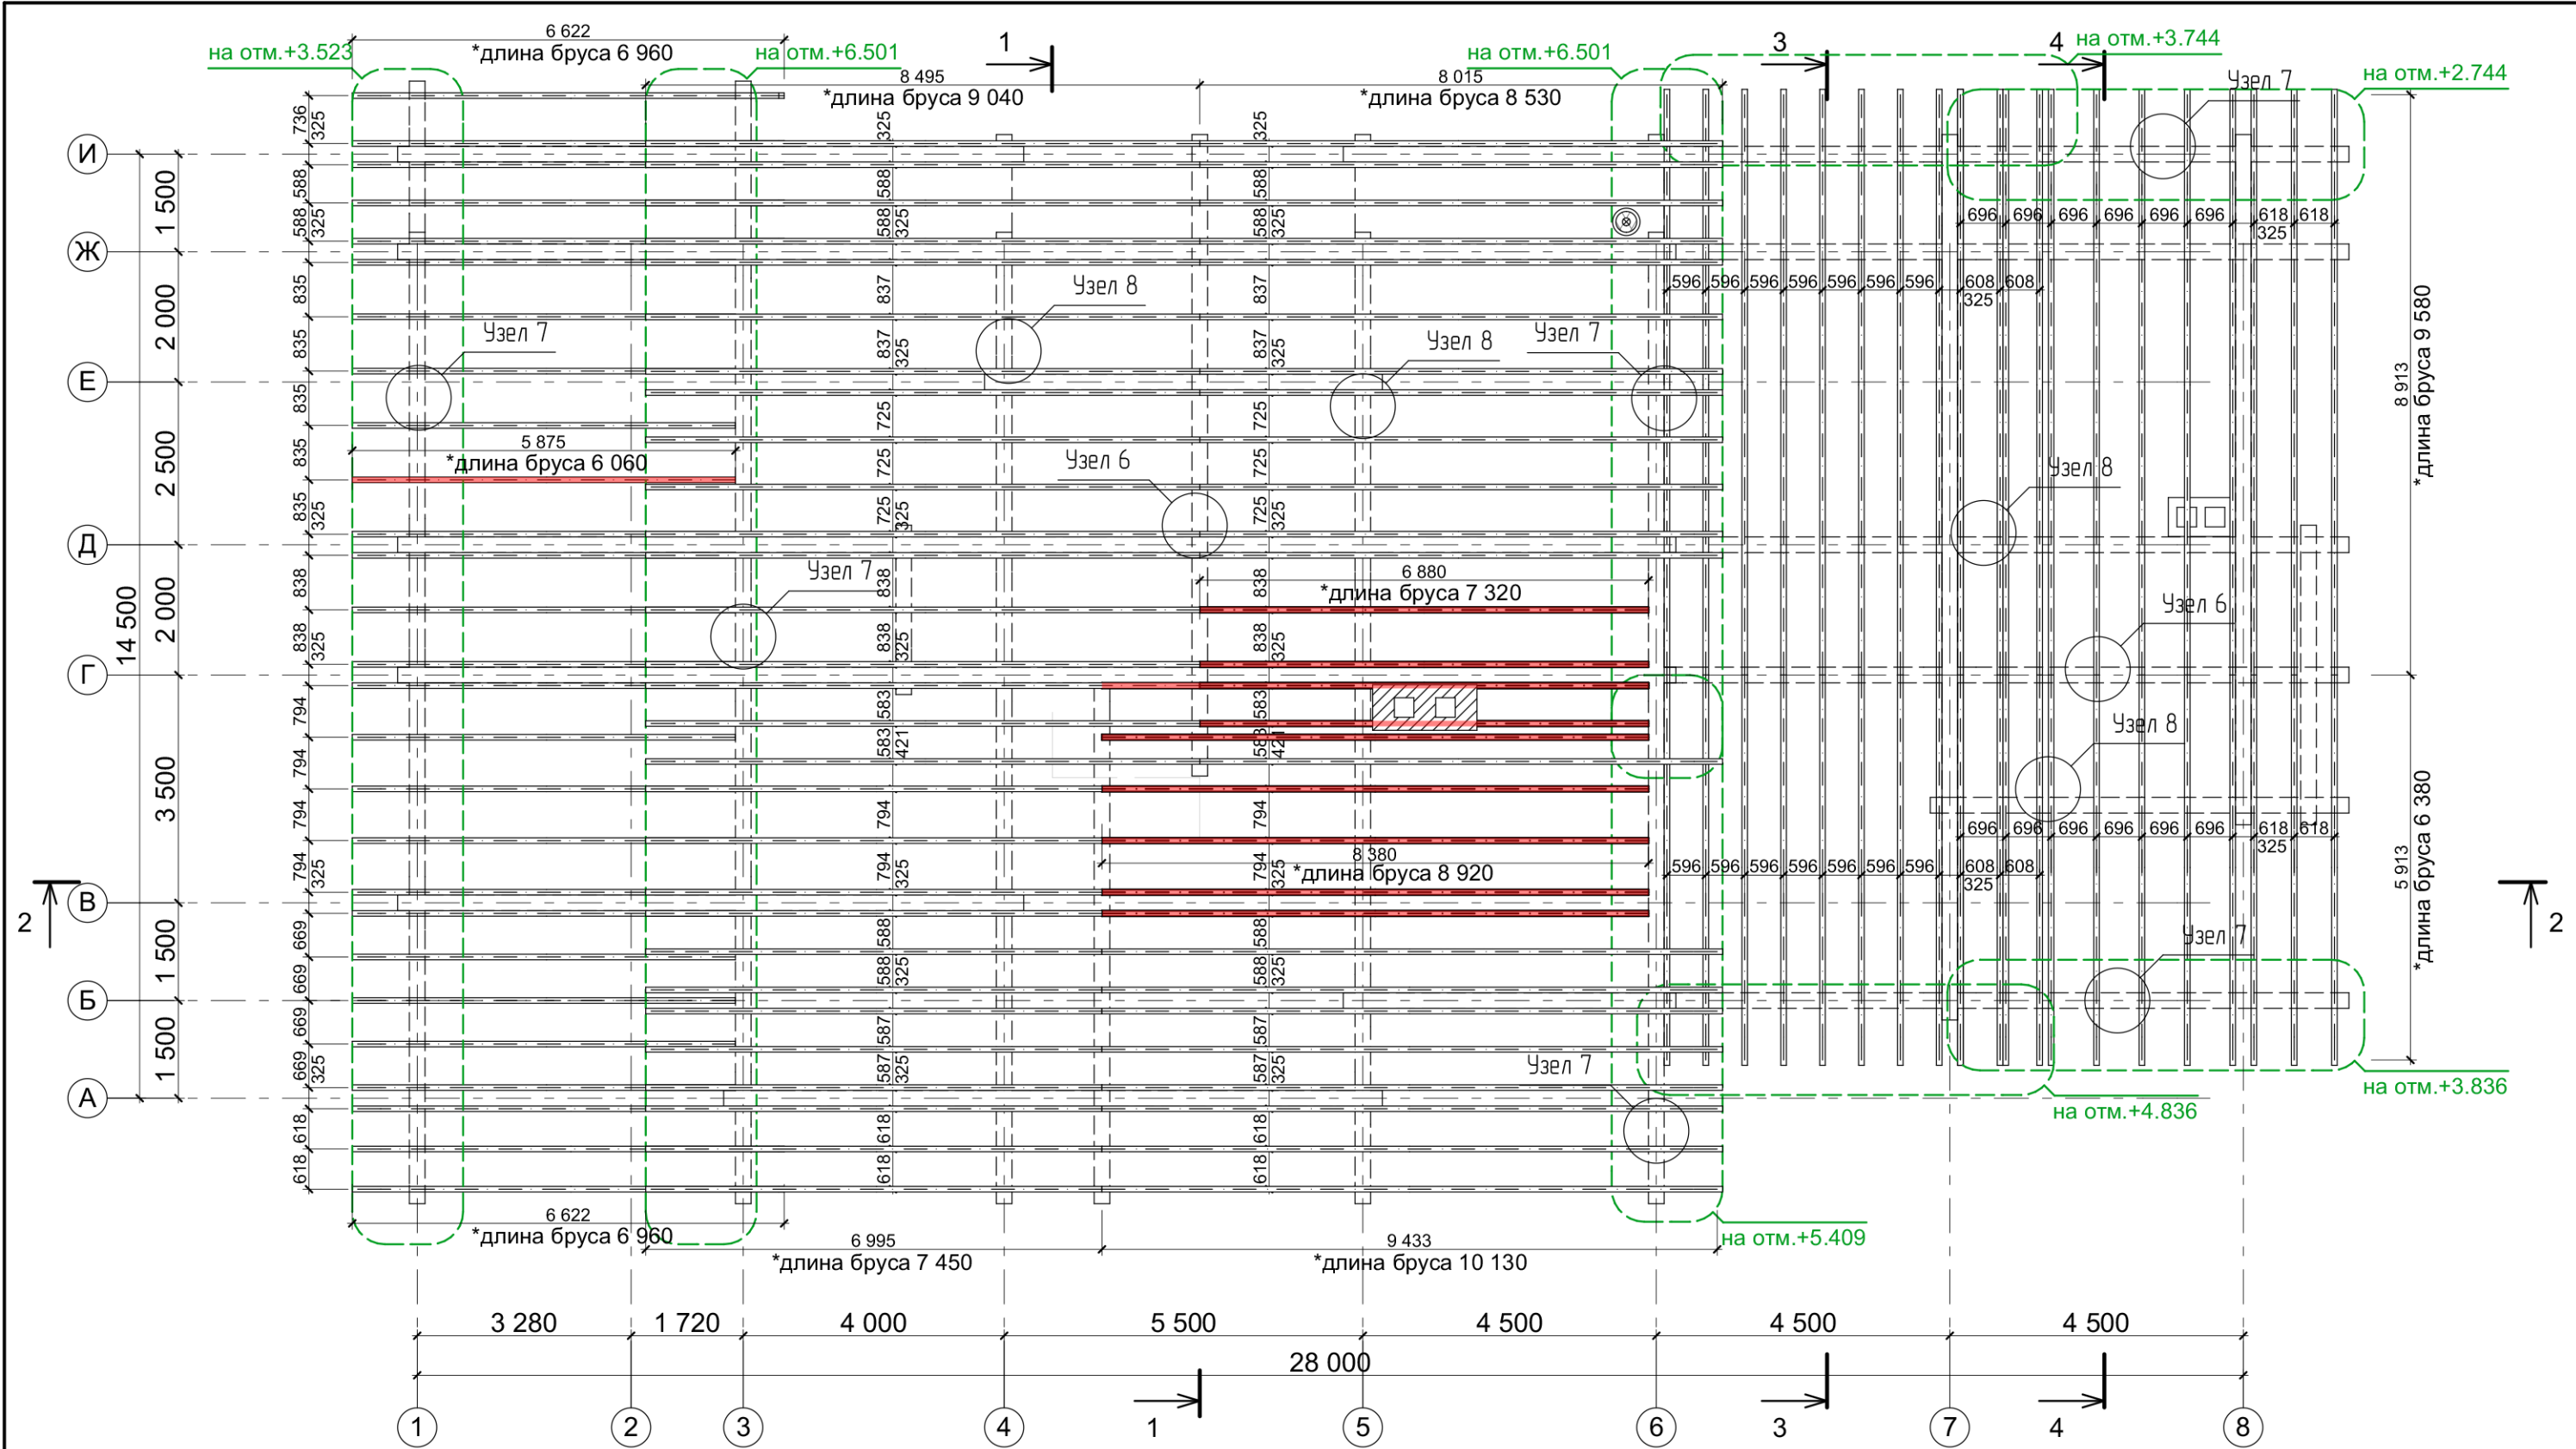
на отм.+3.523
6 622
*длина бруса 6 960
на отм.+6.501
1
8 495
*длина бруса 9 040
8 015
*длина бруса 8 530
на отм.+6.501
3
4
на отм.+3.744
на отм.+2.744
Узел 7

И
Ж
Е
Д
Г
В
Б
А

1 500
2 000
2 500
2 000
14 500
3 500
1 500
1 500

736 325 588 588 325 835 835 835 835 835 325 838 838 325 794 794 794 794 325 669 669 669 669 325 618 618 618

325 588 588 325 837 837 325 725 725 725 325 838 838 325 583 583 421 794 794 325 588 588 325 587 587 325 618 618

325 588 588 325 837 837 325 725 725 725 325 838 838 325 583 583 421 794 794 325 588 588 325 587 587 325 618 618

Узел 8
Узел 7
Узел 8
Узел 7
5 875
*длина бруса 6 060
Узел 6
Узел 7
6 880
*длина бруса 7 320
8 380
*длина бруса 8 920
Узел 7

696 696 696 696 696 696 618 618 325
596 596 596 596 596 596 596 608 608 325
Узел 8
Узел 6
Узел 8
696 696 696 696 696 696 618 618 325
596 596 596 596 596 596 596 608 608 325
Узел 7
8 913
*длина бруса 9 580
5 913
*длина бруса 6 380
2
2
на отм.+3.836
на отм.+4.836
на отм.+5.409

6 622
*длина бруса 6 960
6 995
*длина бруса 7 450
9 433
*длина бруса 10 130

3 280
1 720
4 000
5 500
4 500
4 500
4 500
28 000

1
2
3
4
1
5
6
3
7
4
8